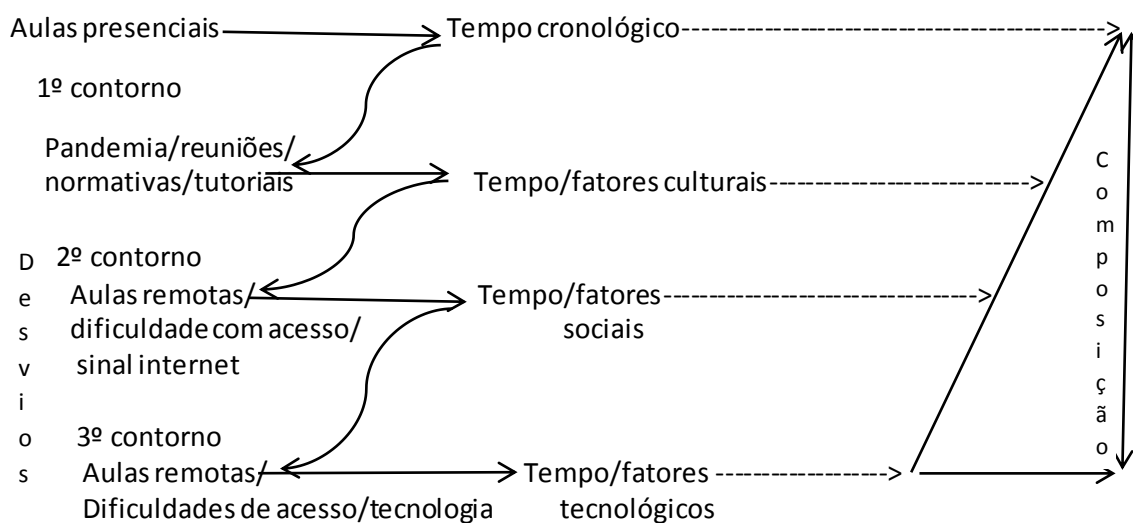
Aulas presenciais → Tempo cronológico

1º contorno

Pandemia/reuniões/ normativas/tutoriais → Tempo/fatores culturais

D e s v i o s

2º contorno

Aulas remotas/ dificuldade com acesso/ sinal internet → Tempo/fatores sociais

3º contorno

Aulas remotas/ Dificuldades de acesso/tecnologia → Tempo/fatores tecnológicos

C o m p o s i ç ã o